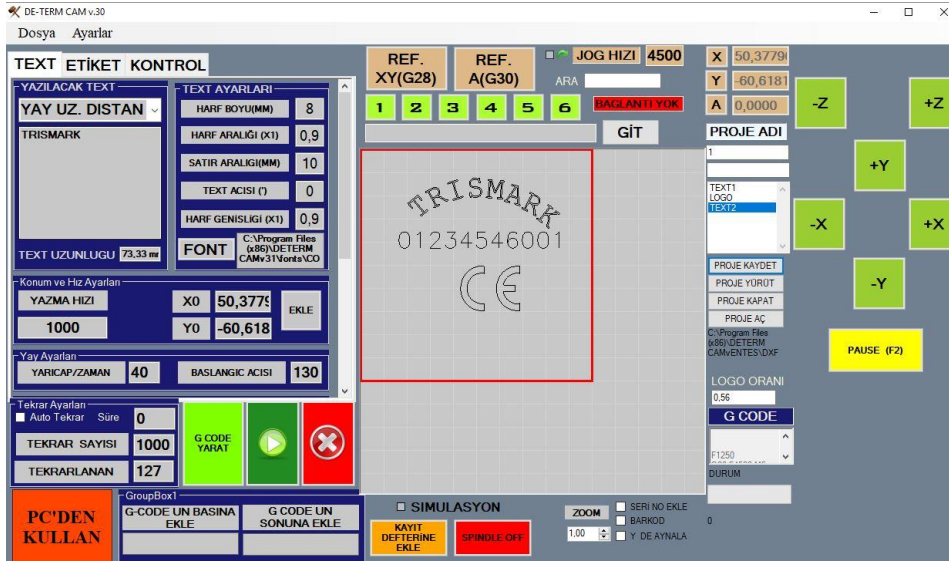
DE-TERM CAM v.30

Dosya Ayarlar

TEXT ETİKET KONTROL

YAZILACAK TEXT
YAY UZ. DISTAN
TRISMARK
TEXT UZUNLUGU 73,33 mı

TEXT AYARLARI
HARF BOYU(MM) 8
HARF ARALIĞI (X1) 0,9
SATIR ARALIĞI(MM) 10
TEXT ACISI (°) 0
HARF GENISLIĞI (X1) 0,9
FONT C:\Program Files (x86)\DETERM CAMv31\fonts\CO

Konum ve Hız Ayarları
YAZMA HIZI
1000
X0 50,3779
Y0 -60,618
EKLE

Yay Ayarları
YARICAP/ZAMAN 40
BASLANGIC ACISI 130

Tekrar Ayarları
Auto Tekrar Süre 0
TEKRAR SAYISI 1000
TEKRARLANAN 127
G CODE YARAT

PC'DEN KULLAN

GroupBox1
G-CODE UN BASINA EKLE
G CODE UN SONUNA EKLE

REF. XY(G28)
REF. A(G30)
JOG HIZI 4500
ARA
1 2 3 4 5 6
BAGLANTI YOK
GİT

TRISMARK
01234546001
CE

SIMULASYON
KAYIT DEFTERINE EKLE
SPINDLE OFF
ZOOM
1,00
SERI NO EKLE
BARKOD
Y DE AYNALA
0

X 50,37799
Y -60,6181
A 0,0000
PROJE ADI
1
TEXT1
LOGO
TEXT2
PROJE KAYDET
PROJE YÜRÜT
PROJE KAPAT
PROJE AÇ
C:\Program Files (x86)\DETERM CAM\ENTES\DXF
LOGO ORANI
0,56
G CODE
F1250
DURUM

-Z
+Z
+Y
-X
+X
-Y
PAUSE (F2)